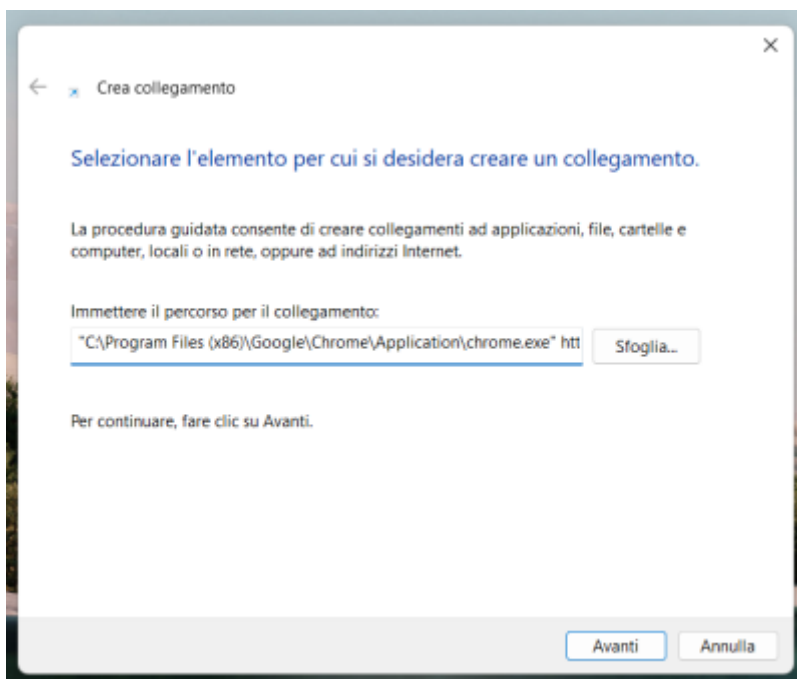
×

←

Crea collegamento

Selezionare l'elemento per cui si desidera creare un collegamento.

La procedura guidata consente di creare collegamenti ad applicazioni, file, cartelle e computer, locali o in rete, oppure ad indirizzi Internet.

Immettere il percorso per il collegamento:

"C:\Program Files (x86)\Google\Chrome\Application\chrome.exe" htt

Sfoglia...

Per continuare, fare clic su Avanti.

Avanti

Annulla